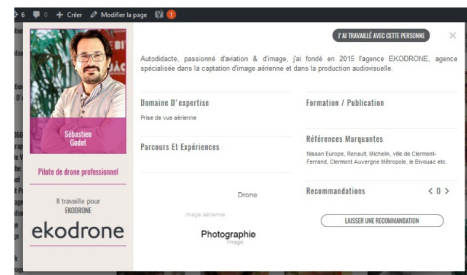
6 0 + Créer Modifier la page 1

J'AI TRAVAILLÉ AVEC CETTE PERSONNE ×

Sébastien Godot

Pilote de drone professionnel

Il travaille pour EKODRONE

ekodrone

Autodidacte, passionné d'aviation & d'image, j'ai fondé en 2015 l'agence EKODRONE, agence spécialisée dans la captation d'image aérienne et dans la production audiovisuelle.

Domaine D'expertise

Prise de vue aérienne

Parcours Et Expériences

Drone

image aérienne

Photographie

image

Formation / Publication

Références Marquantes

Nissan Europe, Renault, Michelin, ville de Clermont-Ferrand, Clermont Auvergne Métropole, le Bivouac etc.

Recommandations < 0 >

LAISSER UNE RECOMMANDATION